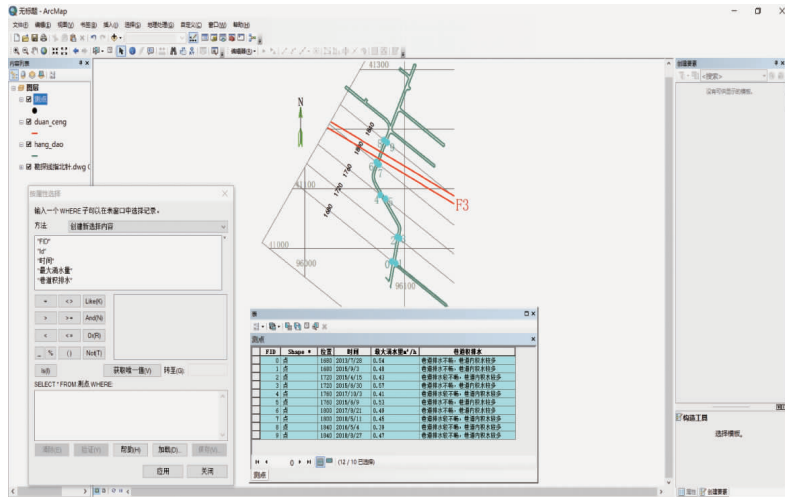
无标题 - ArcMap

文件(F) 编辑(E) 视图(V) 书签(B) 插入(I) 选择(S) 地理处理(G) 自定义(C) 窗口(W) 帮助(H)

内容列表

图层

测点

duan_ceng

hang_dao

截图线拓扑.dwg

按属性选择

输入一个 WHERE 子句以在表窗口中选择记录。

方法: 创建新选择内容

"FID"
"Id"
"时间"
"最大涌水量"
"巷道积排水"

= <> Like(K)
> >= And(N)
< <= Or(R)
_ % () Not(T)

Is(I) 获取唯一值(V) 转至(G):

SELECT * FROM 测点 WHERE:

清除(E) 验证(Y) 帮助(H) 加载(D)... 保存(V)

应用 关闭

41300
N
1680
1740
1700
1660
41100
41000
96000
96100
F3

创建要素

没有可显示的模板。

表

测点

| FID | Shape * | 位置 | 时间 | 最大涌水量m³/h | 巷道积排水 |
|---|---|---|---|---|---|
| 0 | 点 | 1660 | 2013/7/28 | 0.54 | 巷道排水不畅，巷道内积水较多 |
| 1 | 点 | 1680 | 2015/2/16 | 0.48 | 巷道排水不畅，巷道内积水较多 |
| 2 | 点 | 1720 | 2015/4/15 | 0.43 | 巷道排水不畅，巷道内积水较多 |
| 3 | 点 | 1720 | 2015/8/30 | 0.57 | 巷道排水不畅，巷道内积水较多 |
| 4 | 点 | 1760 | 2017/10/3 | 0.41 | 巷道排水不畅，巷道内积水较多 |
| 5 | 点 | 1760 | 2015/6/9 | 0.53 | 巷道排水不畅，巷道内积水较多 |
| 6 | 点 | 1800 | 2017/8/21 | 0.49 | 巷道排水不畅，巷道内积水较多 |
| 7 | 点 | 1800 | 2018/5/11 | 0.45 | 巷道排水不畅，巷道内积水较多 |
| 8 | 点 | 1840 | 2018/5/4 | 0.38 | 巷道排水不畅，巷道内积水较多 |
| 9 | 点 | 1840 | 2018/8/27 | 0.47 | 巷道排水不畅，巷道内积水较多 |

0 (12 / 10 已选择)

测点

构造工具

选择模板。

目录 创建要素